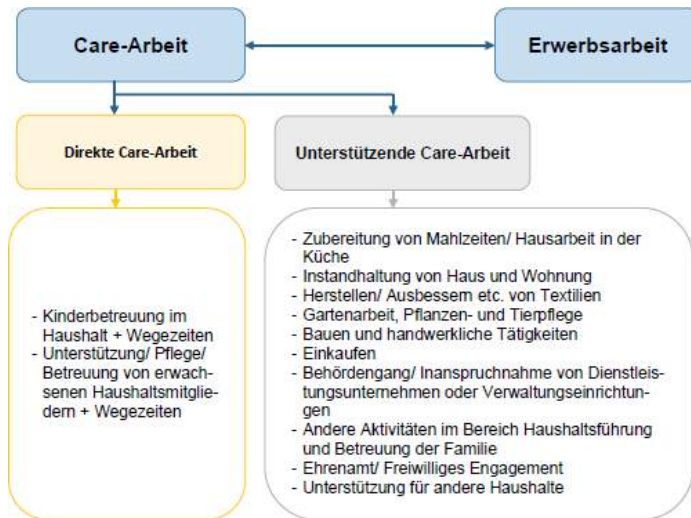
Care-Arbeit

Erwerbsarbeit

Direkte Care-Arbeit

Unterstützende Care-Arbeit

- Kinderbetreuung im Haushalt + Wegezeiten
- Unterstützung/ Pflege/ Betreuung von erwachsenen Haushaltsmitgliedern + Wegezeiten

- Zubereitung von Mahlzeiten/ Hausarbeit in der Küche
- Instandhaltung von Haus und Wohnung
- Herstellen/ Ausbessern etc. von Textilien
- Gartenarbeit, Pflanzen- und Tierpflege
- Bauen und handwerkliche Tätigkeiten
- Einkaufen
- Behördengang/ Inanspruchnahme von Dienstleistungsunternehmen oder Verwaltungseinrichtungen
- Andere Aktivitäten im Bereich Haushaltsführung und Betreuung der Familie
- Ehrenamt/ Freiwilliges Engagement
- Unterstützung für andere Haushalte